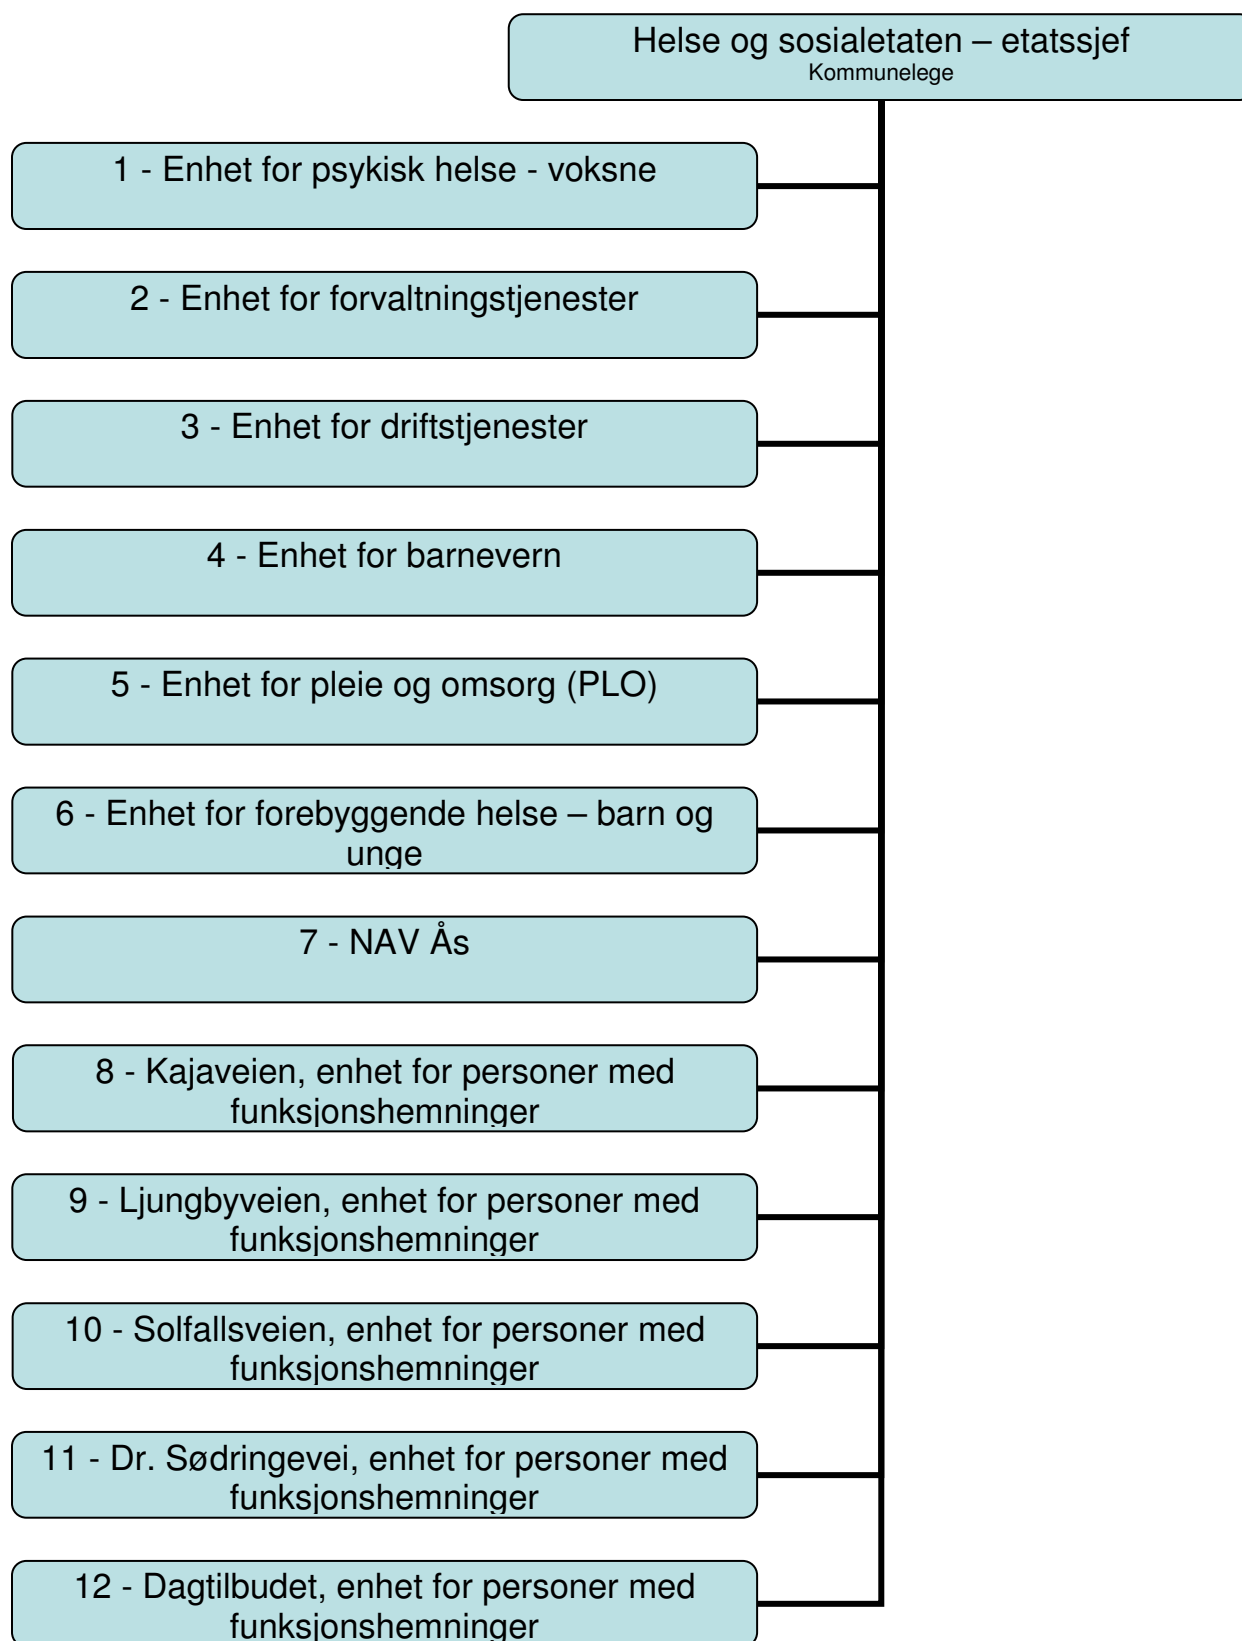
Helse og sosialetaten – etatssjef
Kommunelege

1 - Enhet for psykisk helse - voksne

2 - Enhet for forvaltningstjenester

3 - Enhet for driftstjenester

4 - Enhet for barnevern

5 - Enhet for pleie og omsorg (PLO)

6 - Enhet for forebyggende helse – barn og unge

7 - NAV Ås

8 - Kajaveien, enhet for personer med funksjonshemninger

9 - Ljungbyveien, enhet for personer med funksjonshemninger

10 - Solfallsveien, enhet for personer med funksjonshemninger

11 - Dr. Sødringevei, enhet for personer med funksjonshemninger

12 - Dagtilbudet, enhet for personer med funksjonshemninger